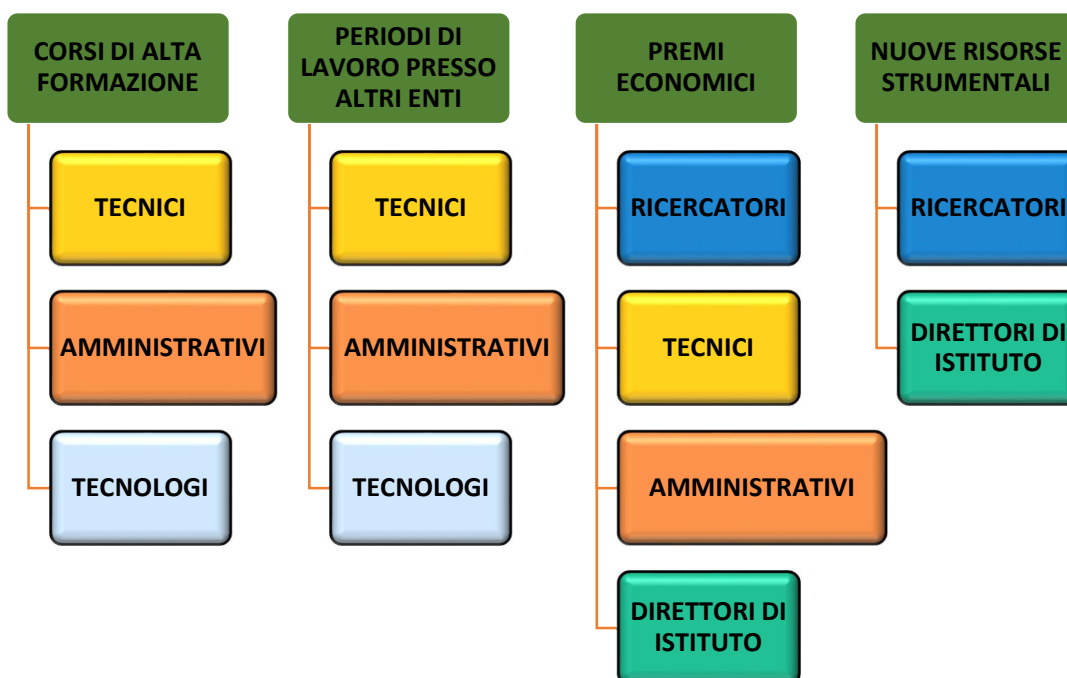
CORSI DI ALTA FORMAZIONE

TECNICI

AMMINISTRATIVI

TECNOLOGI

PERIODI DI LAVORO PRESSO ALTRI ENTI

TECNICI

AMMINISTRATIVI

TECNOLOGI

PREMI ECONOMICI

RICERCATORI

TECNICI

AMMINISTRATIVI

DIRETTORI DI ISTITUTO

NUOVE RISORSE STRUMENTALI

RICERCATORI

DIRETTORI DI ISTITUTO